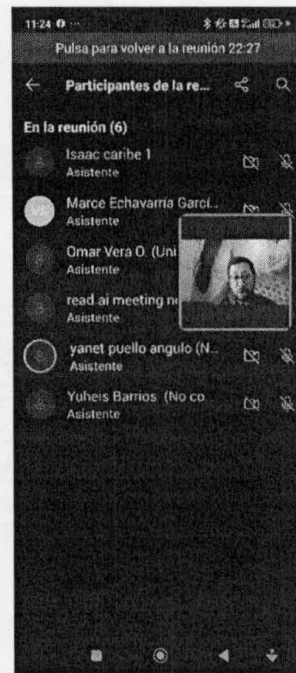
11:24

Pulsa para volver a la reunión 22:27

Participantes de la re...

En la reunión (6)

Isaac caribe 1
Asistente

Marce Echavarria Garci...
Asistente

Omar Vera O. (Uni
Asistente

read.ai meeting n
Asistente

yanet puello angulo (N...
Asistente

Yuheis Barrios (No co...
Asistente